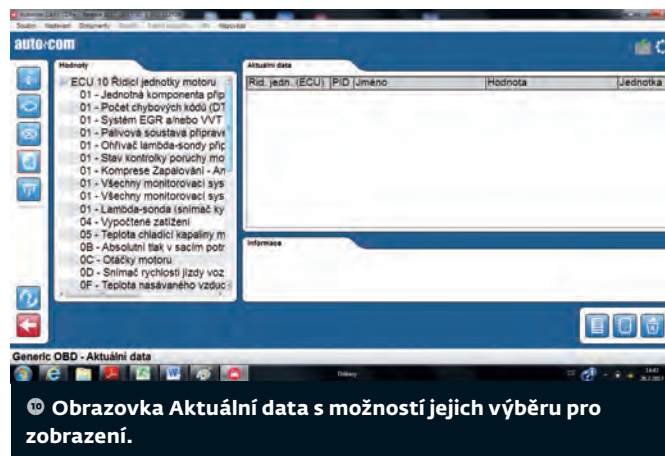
autocom

Hodnoty

ECU 10 Řídicí jednotky motoru
01 - Jednotná komponenta příp
01 - Počet chybových kódů (DT
01 - Systém EGR a/nebo VVT
01 - Palivová soustava připrave
01 - Ohřívač lambda-sondy příp
01 - Stav kontrolky poruchy mo
01 - Komprese Zapalování - An
01 - Všechny monitorovací sys
01 - Všechny monitorovací sys
01 - Lambda-sonda (snímač ky
04 - Vypočtené zatížení
05 - Teplota chladicí kapaliny m
0B - Absolutní tlak v sacím potr
0C - Otáčky motoru
0D - Snímač rychlosti jízdy voz
0F - Teplota nasávaného vzduc

Aktuální data

| Říd. jedn. (ECU) | PID | Jméno | Hodnota | Jednotka |
|---|---|---|---|---|

Informace

Generic OBD - Aktuální data

⑩ Obrazovka Aktuální data s možností jejich výběru pro zobrazení.